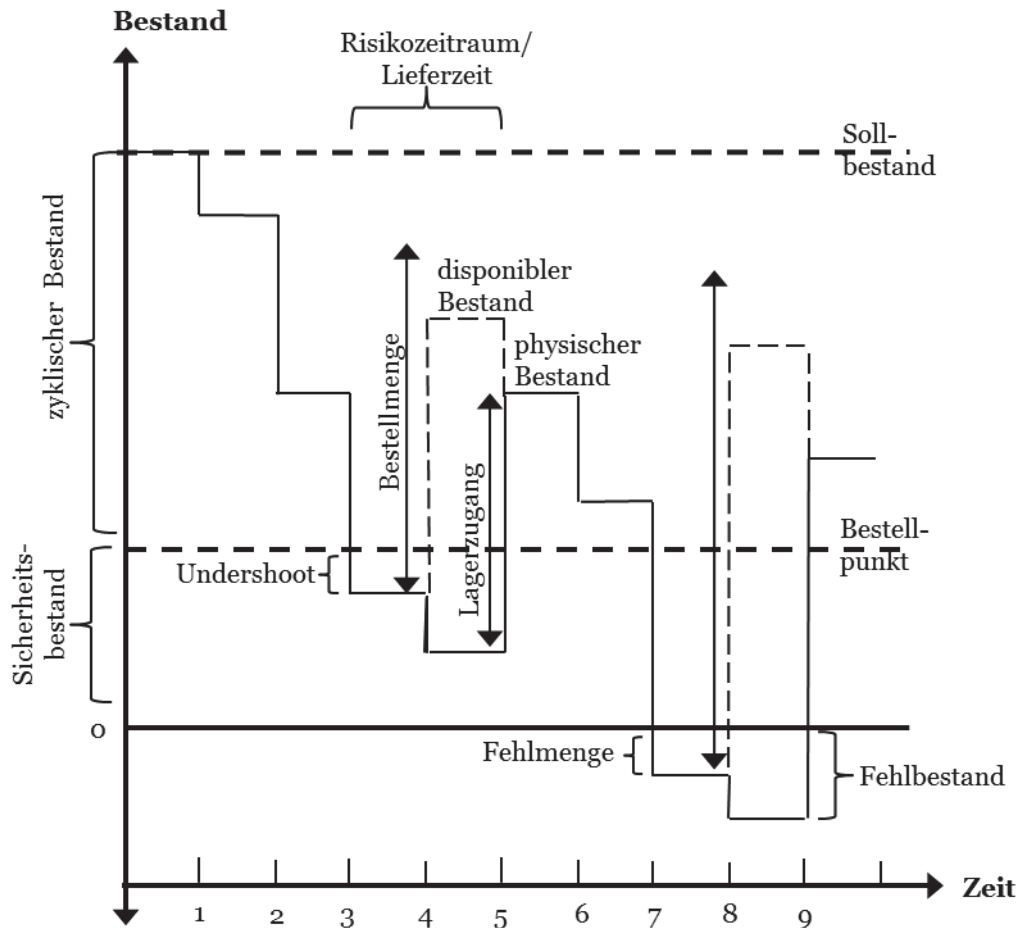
Bestand

Risikozeitraum/ Lieferzeit

Soll-bestand

zyklischer Bestand

disponibler Bestand

Bestellmenge

physischer Bestand

Lagerzugang

Bestell-punkt

Sicherheits-bestand

Undershoot

0

Fehlmenge

Fehlbestand

Zeit

1 2 3 4 5 6 7 8 9